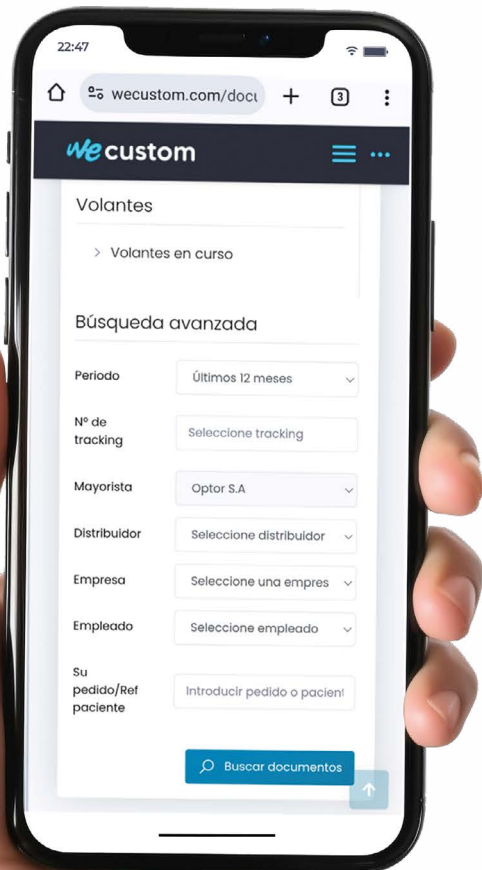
22:47

wecustom.com/doc

3

wecustom

Volantes

> Volantes en curso

Búsqueda avanzada

Periodo Últimos 12 meses

Nº de tracking Seleccione tracking

Mayorista Optor S.A

Distribuidor Seleccione distribuidor

Empresa Seleccione una empres

Empleado Seleccione empleado

Su pedido/Ref paciente Introducir pedido o pacien

Buscar documentos